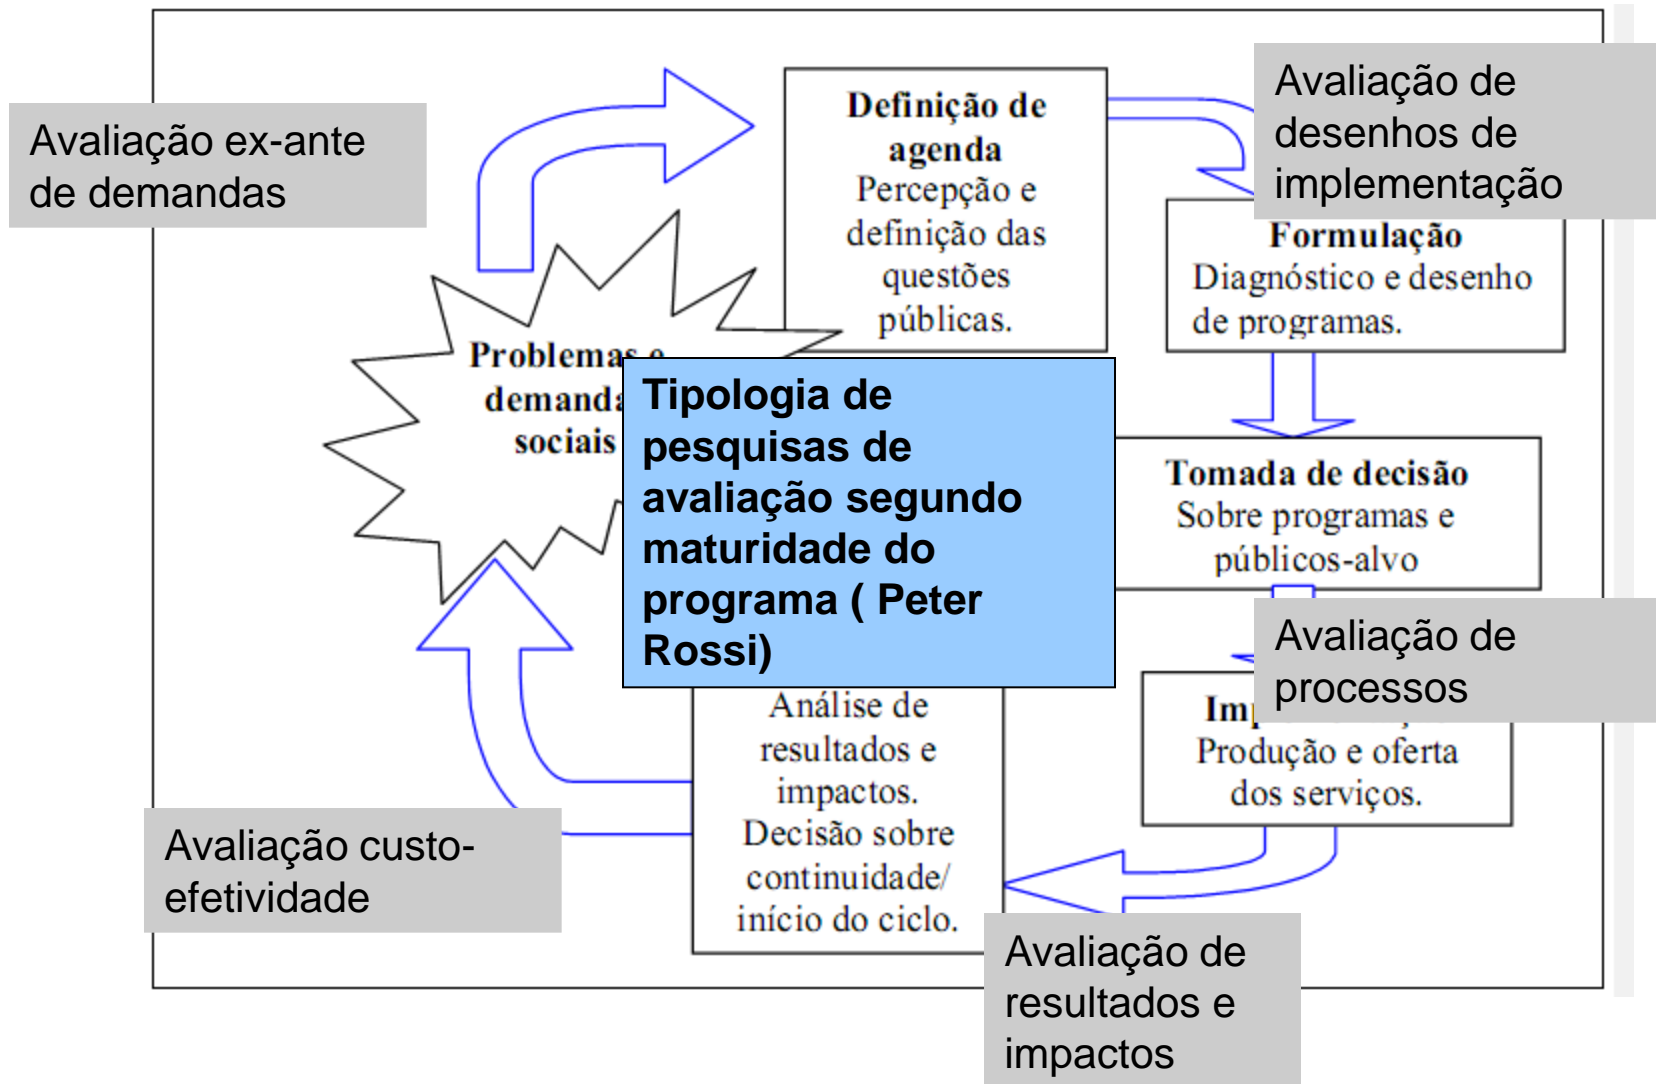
Avaliação ex-ante de demandas

Definição de agenda
Percepção e definição das questões públicas.

Avaliação de desenhos de implementação

Formulação
Diagnóstico e desenho de programas.

Problemas e demanda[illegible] sociais

Tipologia de pesquisas de avaliação segundo maturidade do programa ( Peter Rossi)

Tomada de decisão
Sobre programas e públicos-alvo

Avaliação de processos

Im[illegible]
Produção e oferta dos serviços.

Análise de resultados e impactos.
Decisão sobre continuidade/ início do ciclo.

Avaliação custo-efetividade

Avaliação de resultados e impactos